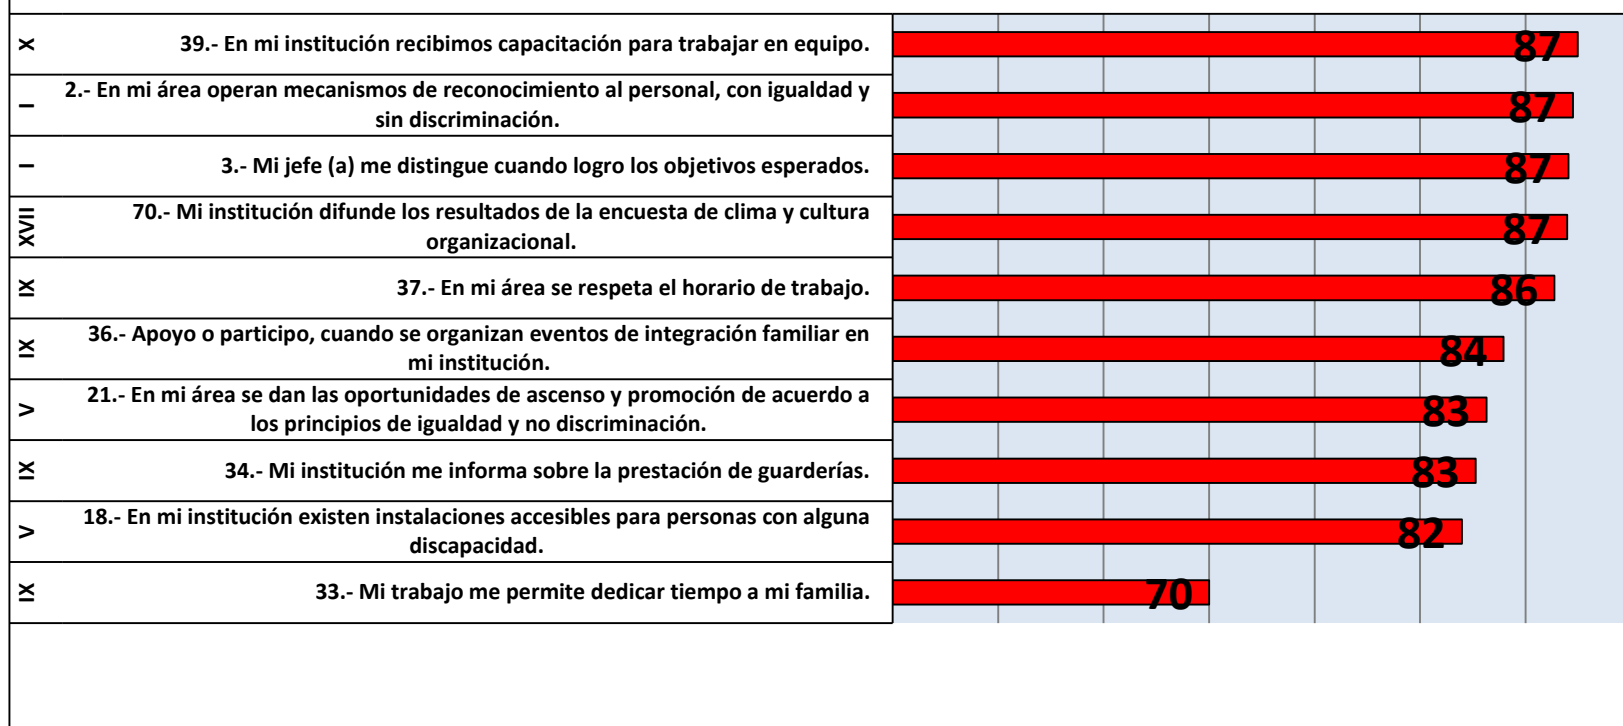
| | | |
|---|---|---|
| X | 39.- En mi institución recibimos capacitación para trabajar en equipo. | 87 |
| I | 2.- En mi área operan mecanismos de reconocimiento al personal, con igualdad y sin discriminación. | 87 |
| I | 3.- Mi jefe (a) me distingue cuando logro los objetivos esperados. | 87 |
| XVII | 70.- Mi institución difunde los resultados de la encuesta de clima y cultura organizacional. | 87 |
| IX | 37.- En mi área se respeta el horario de trabajo. | 86 |
| IX | 36.- Apoyo o participo, cuando se organizan eventos de integración familiar en mi institución. | 84 |
| V | 21.- En mi área se dan las oportunidades de ascenso y promoción de acuerdo a los principios de igualdad y no discriminación. | 83 |
| IX | 34.- Mi institución me informa sobre la prestación de guarderías. | 83 |
| V | 18.- En mi institución existen instalaciones accesibles para personas con alguna discapacidad. | 82 |
| IX | 33.- Mi trabajo me permite dedicar tiempo a mi familia. | 70 |